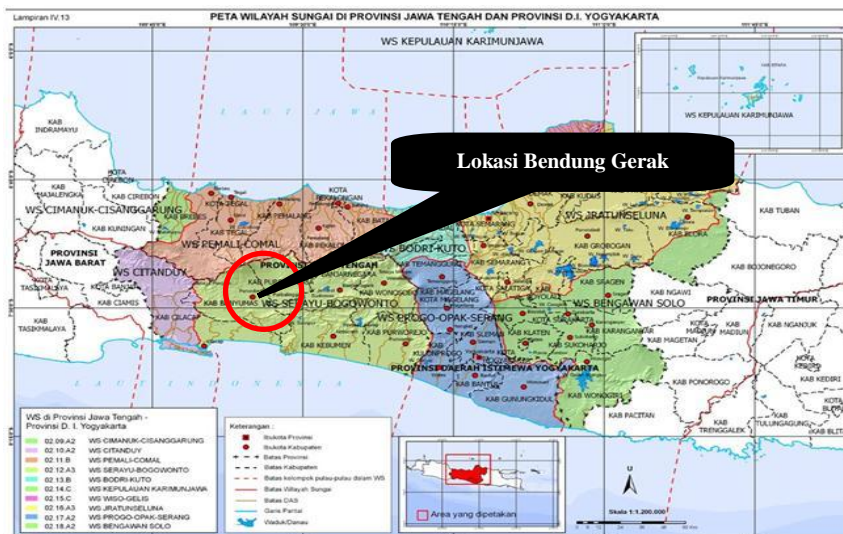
Lampiran IV.13

PETA WILAYAH SUNGAI DI PROVINSI JAWA TENGAH DAN PROVINSI D.I. YOGYAKARTA

WS KEPULAUAN KARIMUNJAWA

WS KEPULAUAN KARIMUNJAWA

Lokasi Bendung Gerak

KAB INDRAMAYU

KAB MAJALENGKA

KAB CIREBON

KOTA CIREBON

WS CIMANUK-CISANGGARUNG

KAB KUNINGAN

KAB BREBES

KAB TEGAL

KAB PEMALANG

KOTA PEKALONGAN

WS PEMALI-COMAL

PROVINSI JAWA BARAT

WS CITANDUY

KOTA TASIKMALAYA

KOTA BANJAR

KAB CIAMIS

KAB TASIKMALAYA

KAB CILACAP

KAB BANYUMAS

KAB PURBALINGGA

PROVINSI JAWA TENGAH

KAB BANJARNEGARA

WS SERAYU-BOGOWONTO

KAB WONOSOBO

KAB TEMANGGUNG

KOTA MAGELANG

KAB MAGELANG

KAB PURWOREJO

KAB KEBUMEN

KAB KULONPROGO

WS BODRI-KUTO

WS PROGO-OPAK-SERANG

KAB KUDUS

WS JRATUNSELUNA

KAB TUBAN

KAB GROBOGAN

KAB BLORA

KAB BOJONEGORO

KAB SRAGEN

WS BENGAWAN SOLO

PROVINSI JAWA TIMUR

KAB BOYOLALI

KOTA SALATIGA

KAB KLATEN

KAB SLEMAN

KOTA SURAKARTA

KAB KARANGANYAR

KAB SUKOHARJO

KAB MAGETAN

KAB NGANJUK

KAB MADIUN

PROVINSI DAERAH ISTIMEWA YOGYAKARTA

KAB BANTUL

KAB GUNUNGKIDUL

KAB WONOGIRI

KAB PONOROGO

KAB PACITAN

KAB TRENGGALEK

KAB KEDIRI

KAB BLITAR

LAUT INDONESIA

WS di Provinsi Jawa Tengah - Provinsi D. I. Yogyakarta

02.09.A2 WS CIMANUK-CISANGGARUNG
02.10.A2 WS CITANDUY
02.11.B WS PEMALI-COMAL
02.12.A3 WS SERAYU-BOGOWONTO
02.13.B WS BODRI-KUTO
02.14.C WS KEPULAUAN KARIMUNJAWA
02.15.C WS WISO-GELIS
02.16.A3 WS JRATUNSELUNA
02.17.A2 WS PROGO-OPAK-SERANG
02.18.A2 WS BENGAWAN SOLO

Keterangan :
Ibukota Provinsi
Ibukota Kabupaten
Batas Provinsi
Batas Kabupaten
Batas kelompok pulau-pulau dalam WS
Batas Wilayah Sungai
Batas DAS
Garis Pantai
Waduk/Danau

Area yang dipetakan

U

Skala 1:1.200.000